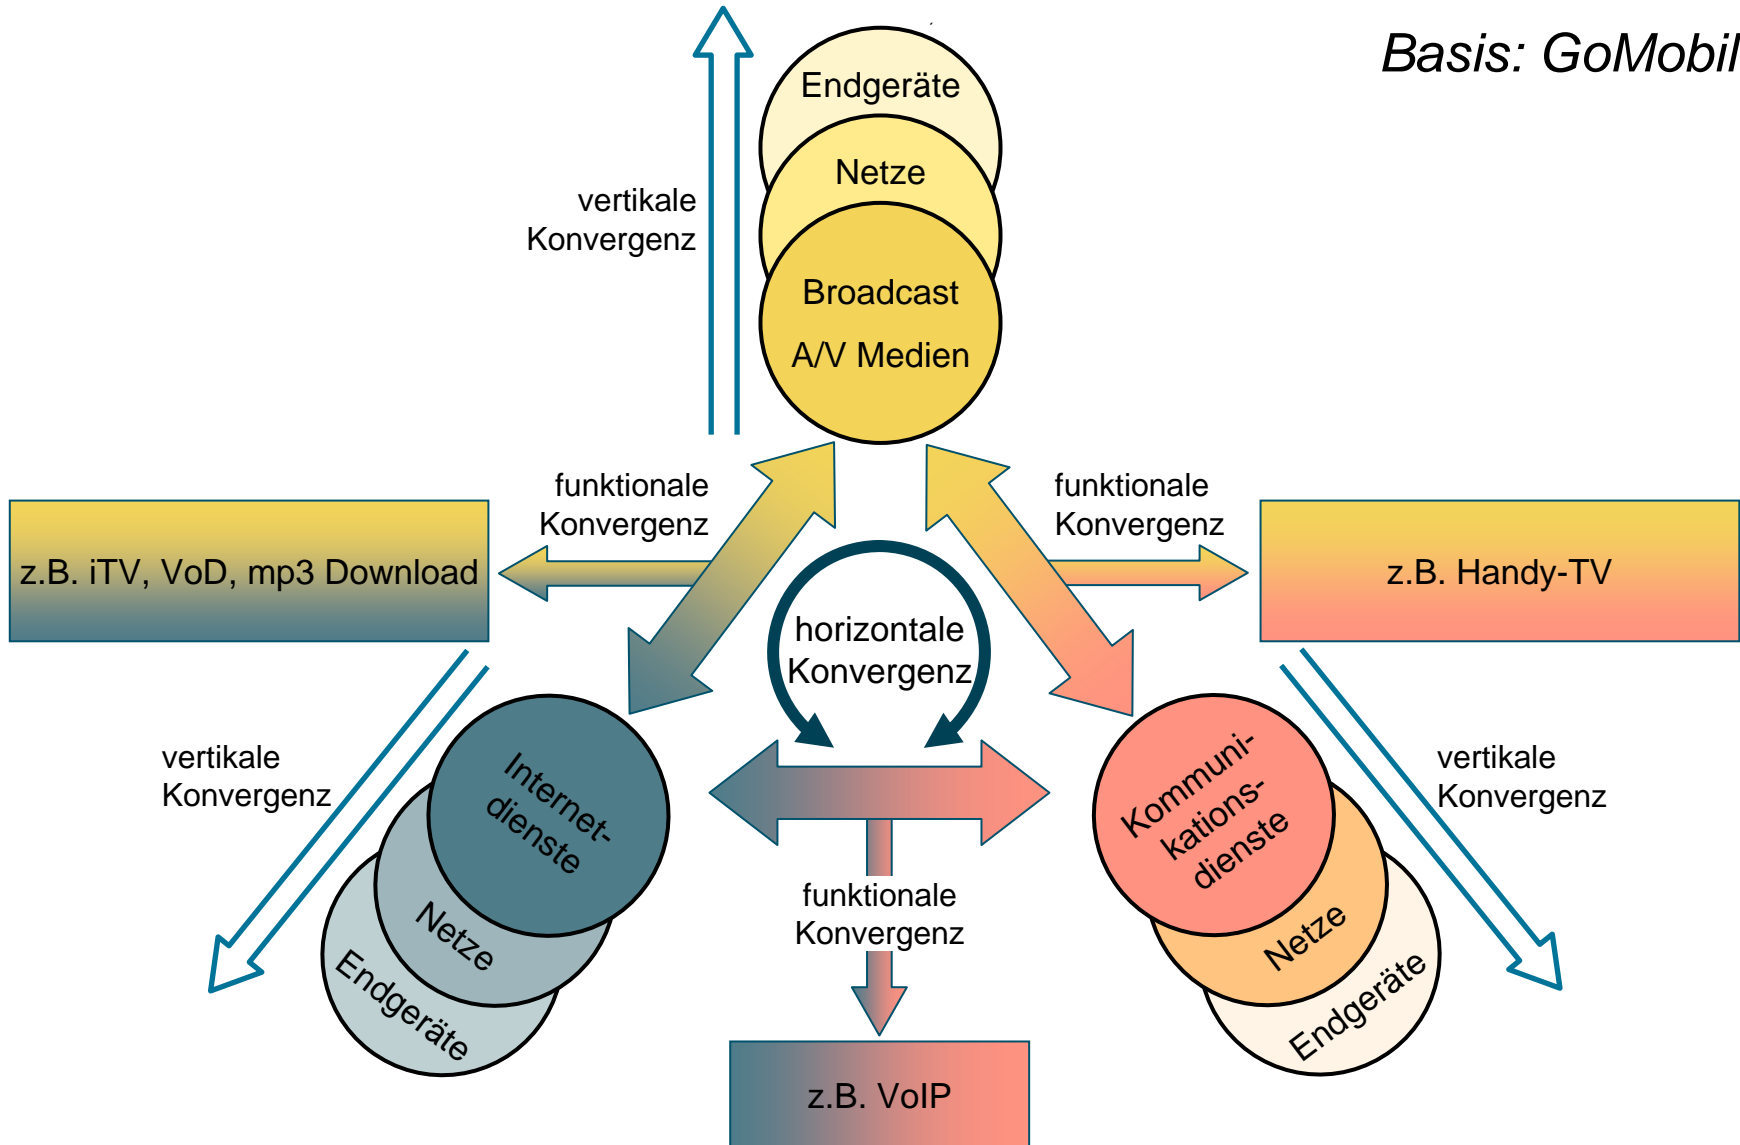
Basis: GoMobil

Endgeräte
Netze
Broadcast
A/V Medien

vertikale
Konvergenz

funktionale
Konvergenz

z.B. iTV, VoD, mp3 Download

funktionale
Konvergenz

z.B. Handy-TV

horizontale
Konvergenz

vertikale
Konvergenz

Internet-
dienste
Netze
Endgeräte

funktionale
Konvergenz

Kommuni-
kations-
dienste
Netze
Endgeräte

vertikale
Konvergenz

z.B. VoIP